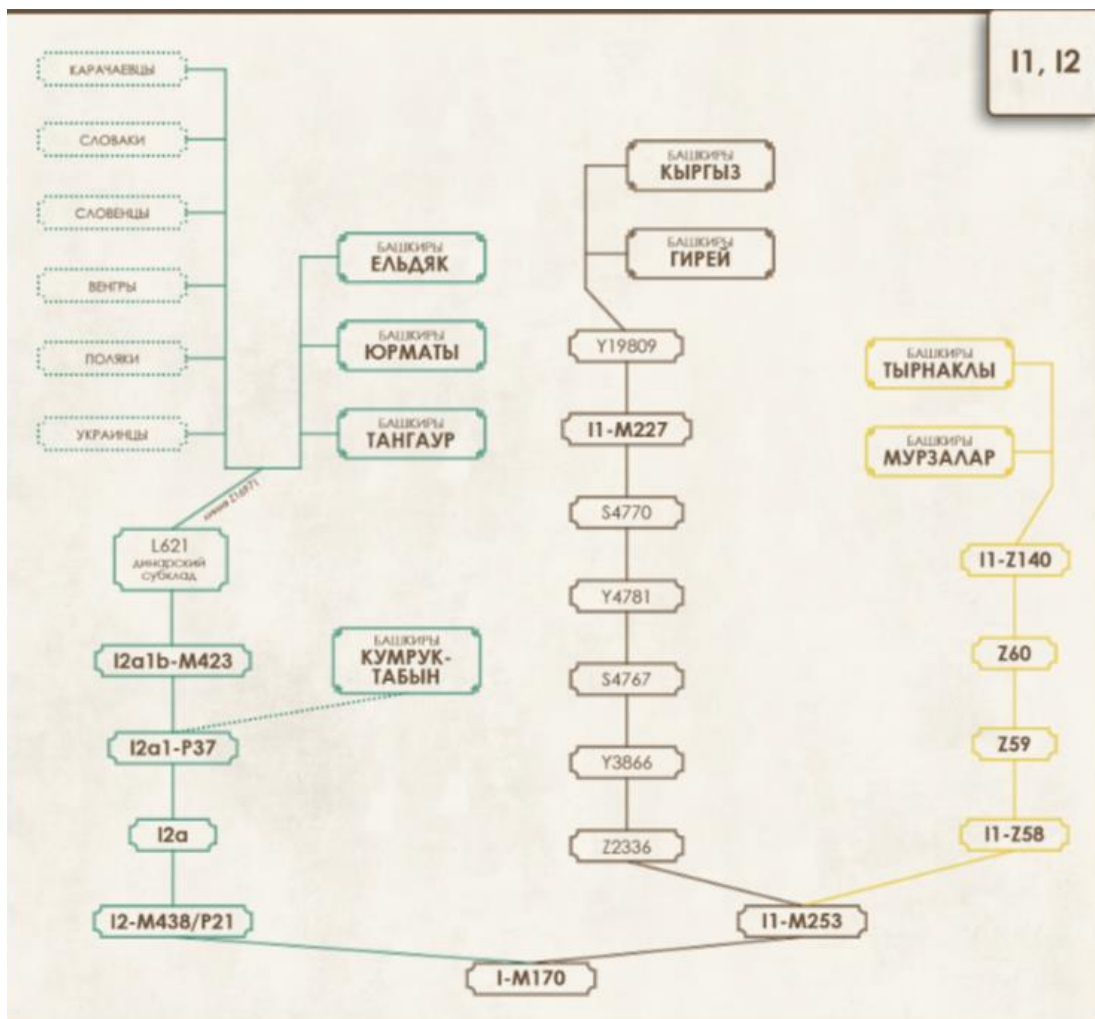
I1, I2

КАРАЧАЕВЦЫ

СЛОВАКИ

СЛОВЕНЦЫ

ВЕНГРЫ

ПОЛЯКИ

УКРАИНЦЫ

БАШКИРЫ
ЕЛЬДЯК

БАШКИРЫ
ЮРМАТЫ

БАШКИРЫ
ТАНГАУР

линия Z16971

L621
динарский
субклад

I2a1b-M423

БАШКИРЫ
КУМРУК-ТАБЫН

I2a1-P37

I2a

I2-M438/P21

БАШКИРЫ
КЫРГЫЗ

БАШКИРЫ
ГИРЕЙ

Y19809

I1-M227

S4770

Y4781

S4767

Y3866

Z2336

БАШКИРЫ
ТЫРНАКЛЫ

БАШКИРЫ
МУРЗАЛАР

I1-Z140

Z60

Z59

I1-Z58

I1-M253

I-M170